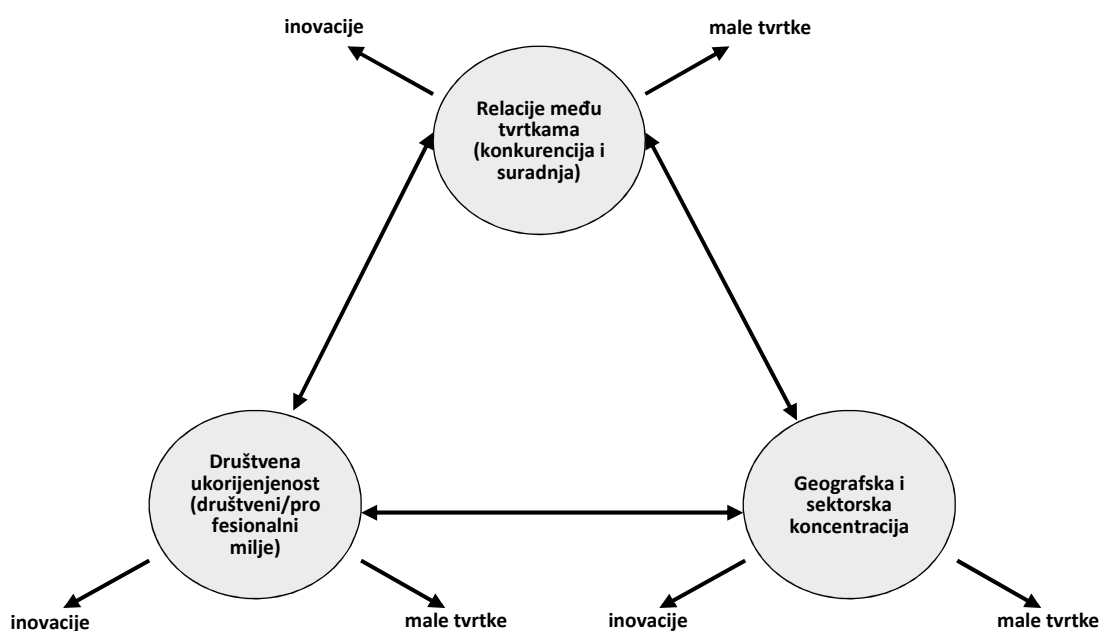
inovacije

male tvrtke

Relacije među tvrtkama (konkurencija i suradnja)

Društvena ukorijenjenost (društveni/pro fesionalni milje)

Geografska i sektorska koncentracija

inovacije

male tvrtke

inovacije

male tvrtke